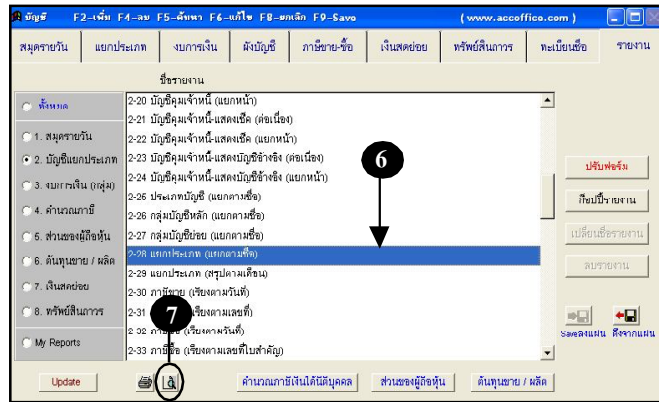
บัญชี F2-เพิ่ม F4-ลบ F5-ค้นหา F6-แก้ไข F8-ยกเลิก F9-Save (www.accoffice.com)

สมุดรายวัน | แยกประเภท | งบการเงิน | ผังบัญชี | ภาษีขาย-ซื้อ | เงินสดย่อย | ทรัพย์สินถาวร | ทะเบียนเช็ค | รายงาน

ชื่อรายงาน

ทั้งหมด
1. สมุดรายวัน
2. บัญชีแยกประเภท
3. งบการเงิน (กลุ่ม)
4. คำนวณภาษี
5. ส่วนของผู้ถือหุ้น
6. ต้นทุนขาย / ผลิต
7. เงินสดย่อย
8. ทรัพย์สินถาวร
My Reports

2-20 บัญชีคุมเจ้าหนี้ (แยกหน้า)
2-21 บัญชีคุมเจ้าหนี้-แสดงเช็ค (ต่อเนื่อง)
2-22 บัญชีคุมเจ้าหนี้-แสดงเช็ค (แยกหน้า)
2-23 บัญชีคุมเจ้าหนี้-แสดงบัญชีอ้างอิง (ต่อเนื่อง)
2-24 บัญชีคุมเจ้าหนี้-แสดงบัญชีอ้างอิง (แยกหน้า)
2-26 ประเภทบัญชี (แยกตามชื่อ)
2-26 กลุ่มบัญชีหลัก (แยกตามชื่อ)
2-27 กลุ่มบัญชีย่อย (แยกตามชื่อ)
2-28 แยกประเภท (แยกตามชื่อ)
2-29 แยกประเภท (สรุปตามเดือน)
2-30 ภาษีขาย (เรียงตามวันที่)
2-31 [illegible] (เรียงตามเลขที่)
2-32 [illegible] (เรียงตามวันที่)
2-33 ภาษีซื้อ (เรียงตามเลขที่ใบสำคัญ)

6
7

ปรับฟอร์ม
เก็บบันทึกงาน
เปลี่ยนชื่อรายงาน
ลบรายงาน
ส่งลงแผ่น ดึงจากแผ่น

Update
คำนวณภาษีเงินได้นิติบุคคล
ส่วนของผู้ถือหุ้น
ต้นทุนขาย / ผลิต